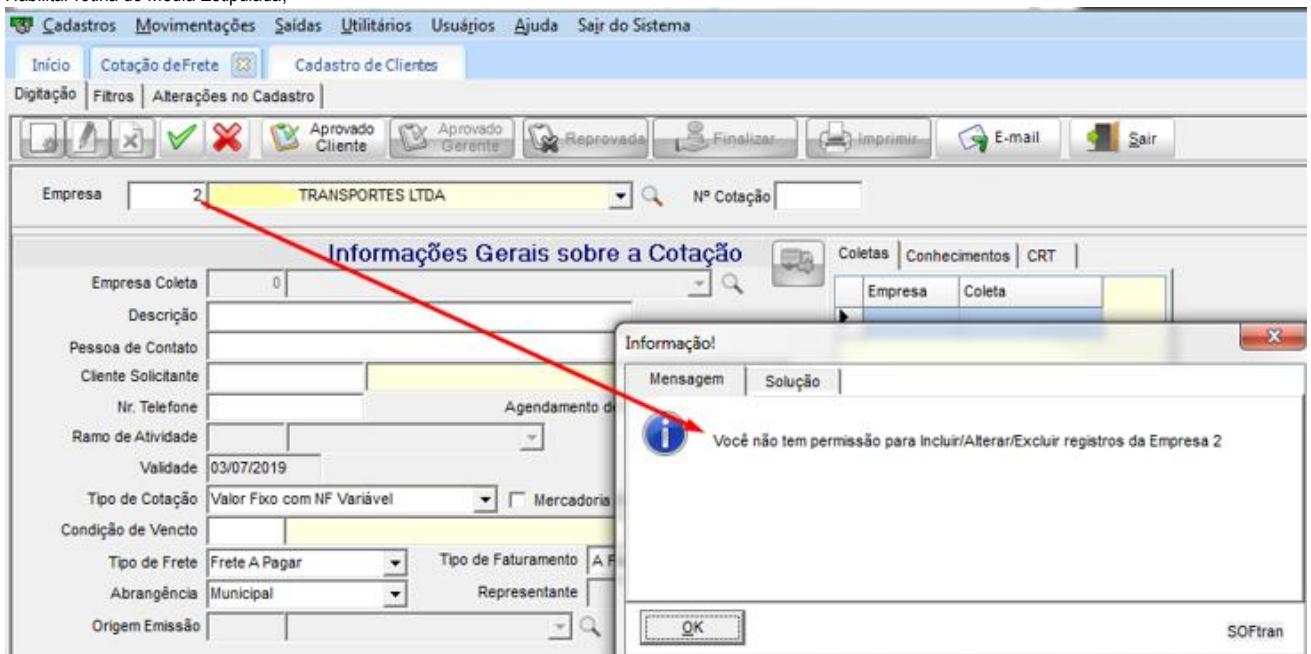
Habilitar rotina de Media Estipulada;

Cadastros Movimentações Saídas Utilitários Usuários Ajuda Sair do Sistema

Início Cotação deFrete Cadastro de Clientes

Digitação Filtros Alterações no Cadastro

Aprovado Cliente Aprovado Gerente Reprovada Finalizar Imprimir E-mail Sair

Empresa 2 TRANSPORTES LTDA Nº Cotação

Informações Gerais sobre a Cotação

Coletas Conhecimentos CRT

Empresa Coleta

Empresa Coleta 0

Descrição

Pessoa de Contato

Cliente Solicitante

Nr. Telefone

Agendamento d

Ramo de Atividade

Validade 03/07/2019

Tipo de Cotação Valor Fixo com NF Variável

Mercadoria

Condição de Vencto

Tipo de Frete Frete A Pagar

Tipo de Faturamento A F

Abrangência Municipal

Representante

Origem Emissão

Informação!

Mensagem Solução

Você não tem permissão para Incluir/Alterar/Excluir registros da Empresa 2

OK

SOFtran